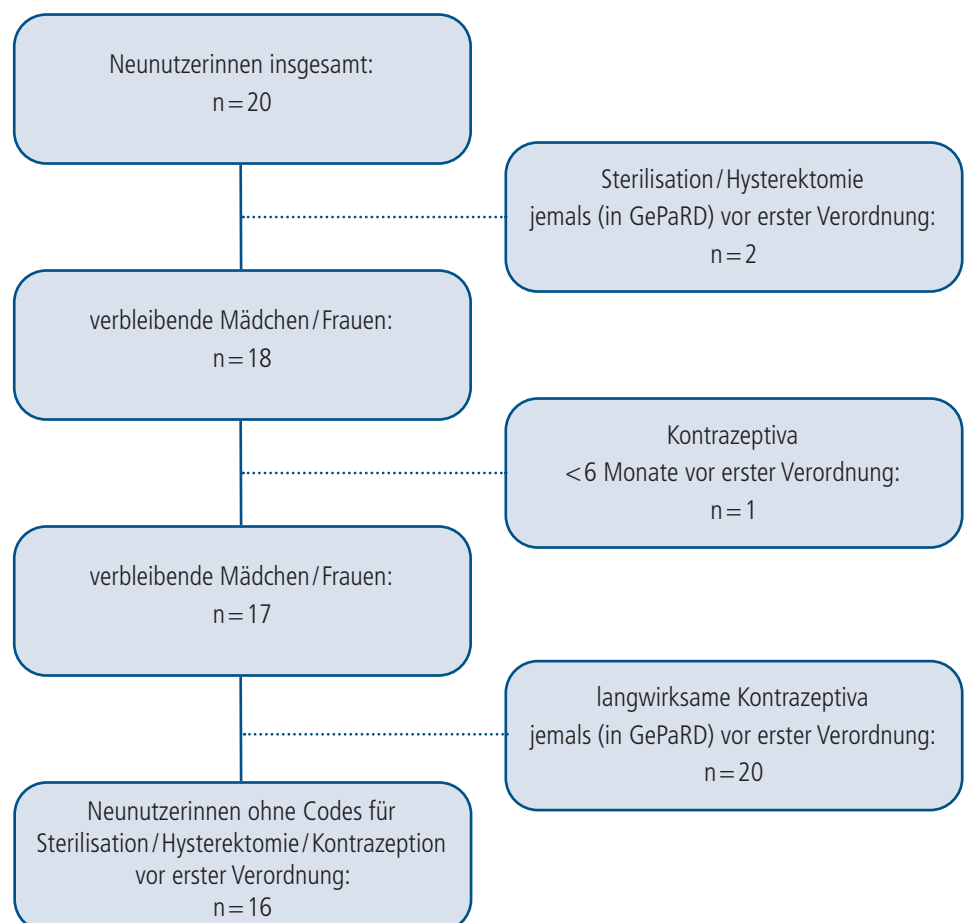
Neunutzerinnen insgesamt:
n = 20

Sterilisation / Hysterektomie
jemals (in GePaRD) vor erster Verordnung:
n = 2

verbleibende Mädchen / Frauen:
n = 18

Kontrazeptiva
< 6 Monate vor erster Verordnung:
n = 1

verbleibende Mädchen / Frauen:
n = 17

langwirksame Kontrazeptiva
jemals (in GePaRD) vor erster Verordnung:
n = 20

Neunutzerinnen ohne Codes für
Sterilisation / Hysterektomie / Kontrazeption
vor erster Verordnung:
n = 16